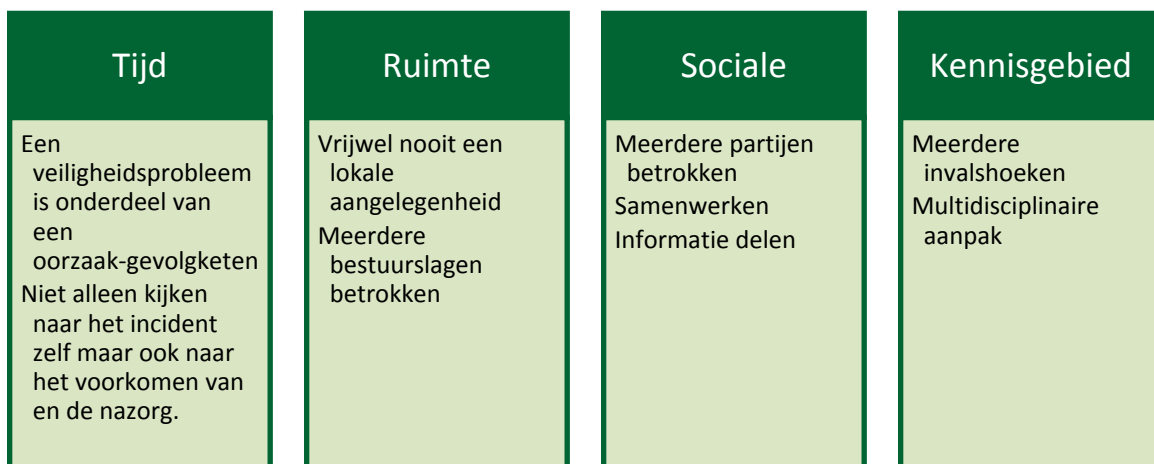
Tijd

Een veiligheidsprobleem is onderdeel van een oorzaak-gevolgketen

Niet alleen kijken naar het incident zelf maar ook naar het voorkomen van en de nazorg.

Ruimte

Vrijwel nooit een lokale aangelegenheid

Meerdere bestuurslagen betrokken

Sociale

Meerdere partijen betrokken

Samenwerken

Informatie delen

Kennisgebied

Meerdere invalshoeken

Multidisciplinaire aanpak